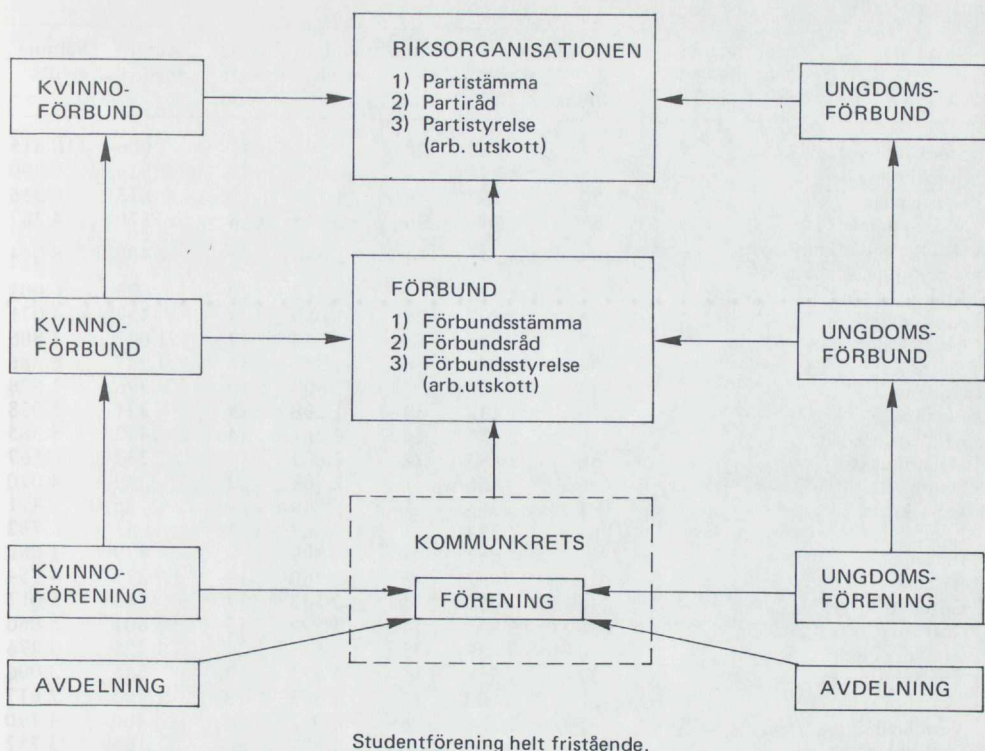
KVINNO-FÖRBUND

RIKSORGANISATIONEN
1) Partistämma
2) Partiråd
3) Partistyrelse (arb. utskott)

UNGDOMS-FÖRBUND

KVINNO-FÖRBUND

FÖRBUND
1) Förbundsstämma
2) Förbundsråd
3) Förbundsstyrelse (arb.utskott)

UNGDOMS-FÖRBUND

KOMMUNKRETS

KVINNO-FÖRENING

FÖRENING

UNGDOMS-FÖRENING

AVDELNING

AVDELNING

Studentförening helt fristående.